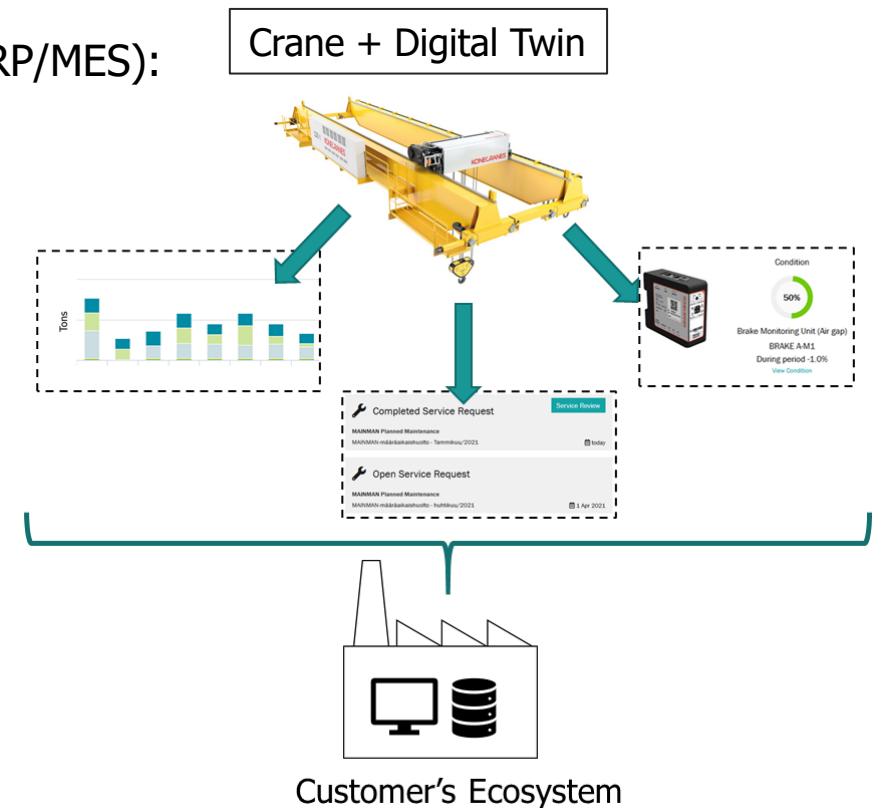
RP/MES):

Crane + Digital Twin

KONECRANES

KONECRANES

Tons

Condition

50%

Brake Monitoring Unit (Air gap)

BRAKE A-M1

During period -1.0%

View Condition

Completed Service Request

Service Review

MAINMAN Planned Maintenance

MAINMAN-määräaikaishuolto - Tammikuu/2021

today

Open Service Request

MAINMAN Planned Maintenance

MAINMAN-määräaikaishuolto - huhtikuu/2021

1 Apr 2021

Customer's Ecosystem